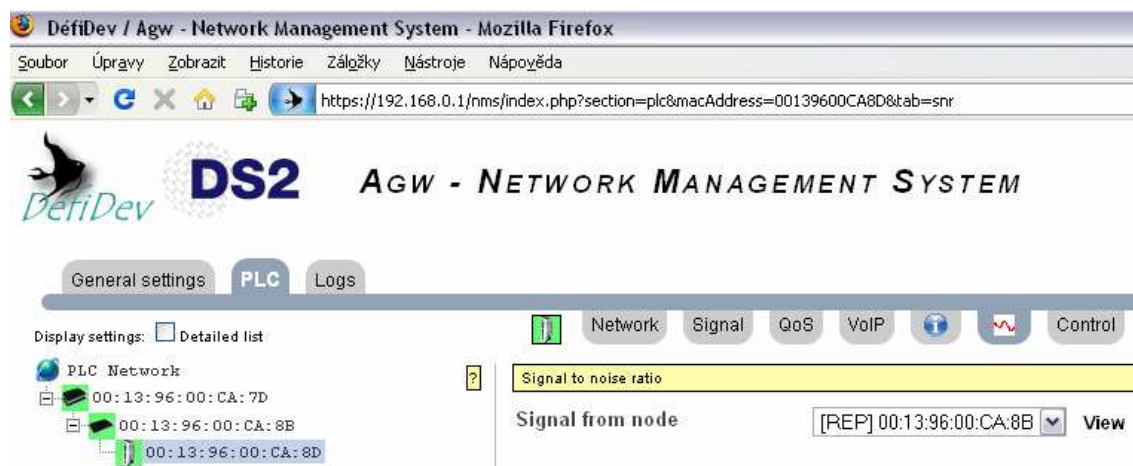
DéfiDev / Agw - Network Management System - Mozilla Firefox

Soubor Úpravy Zobrazit Historie Záložky Nástroje Nápověda

https://192.168.0.1/nms/index.php?section=plc&macAddress=00139600CA8D&tab=snr

DéfiDev DS2 AGW - NETWORK MANAGEMENT SYSTEM

General settings PLC Logs

Display settings: Detailed list

PLC Network
00:13:96:00:CA:7D
00:13:96:00:CA:8B
00:13:96:00:CA:8D

?

Network Signal QoS VoIP Control

Signal to noise ratio

Signal from node [REP] 00:13:96:00:CA:8B View